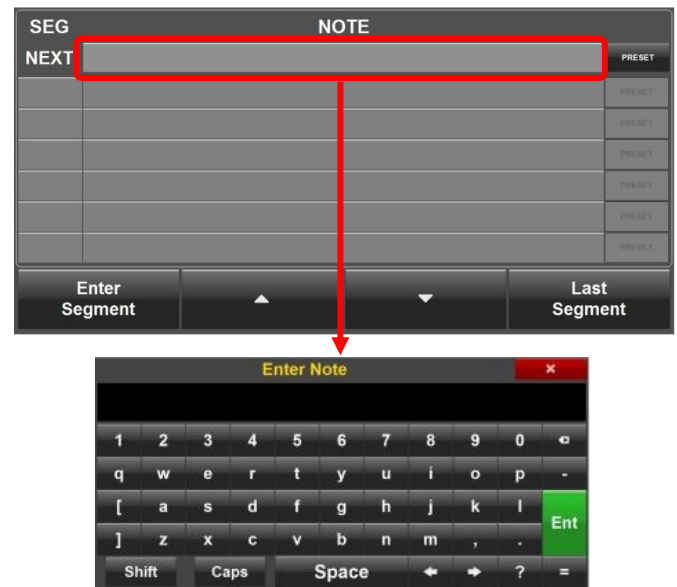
SEG NOTE
NEXT
PRESET
PRESET
PRESET
PRESET
PRESET
PRESET
PRESET

Enter Segment
▲
▼
Last Segment

Enter Note
×

1 2 3 4 5 6 7 8 9 0
q w e r t y u i o p -
[ a s d f g h j k l
Ent
] z x c v b n m , .
Shift Caps Space ← → ? =